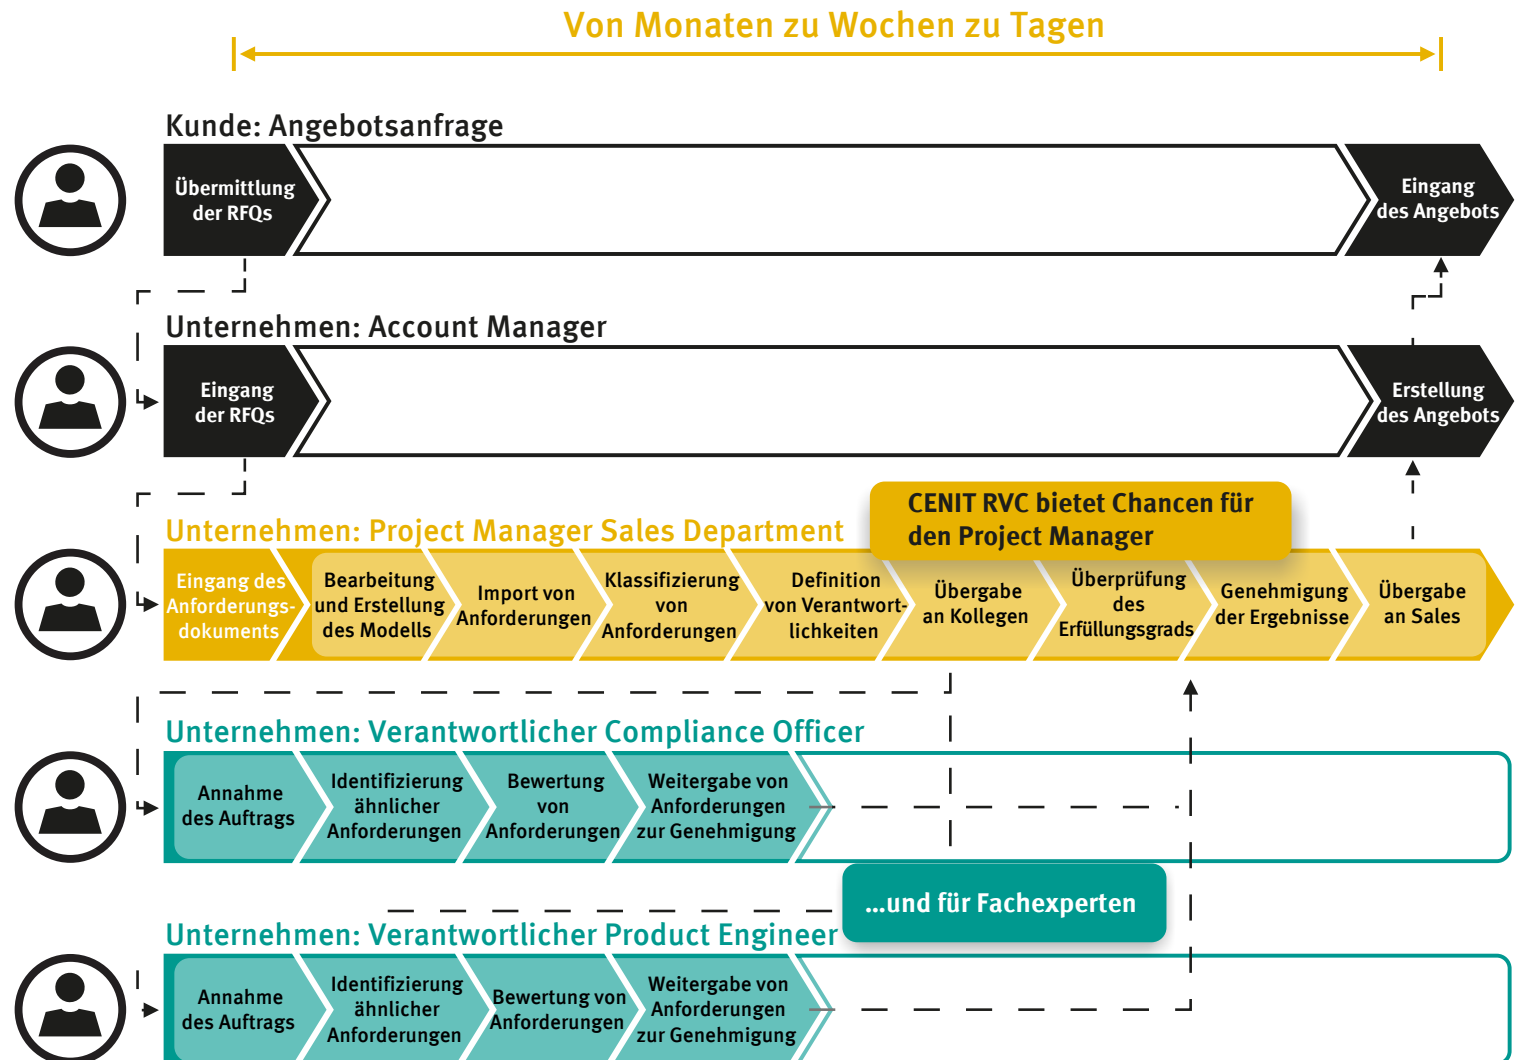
Von Monaten zu Wochen zu Tagen

Kunde: Angebotsanfrage

Übermittlung der RFQs

Eingang des Angebots

Unternehmen: Account Manager

Eingang der RFQs

Erstellung des Angebots

CENIT RVC bietet Chancen für den Project Manager

Unternehmen: Project Manager Sales Department

Eingang des Anforderungsdokuments

Bearbeitung und Erstellung des Modells

Import von Anforderungen

Klassifizierung von Anforderungen

Definition von Verantwortlichkeiten

Übergabe an Kollegen

Überprüfung des Erfüllungsgrads

Genehmigung der Ergebnisse

Übergabe an Sales

Unternehmen: Verantwortlicher Compliance Officer

Annahme des Auftrags

Identifizierung ähnlicher Anforderungen

Bewertung von Anforderungen

Weitergabe von Anforderungen zur Genehmigung

...und für Fachexperten

Unternehmen: Verantwortlicher Product Engineer

Annahme des Auftrags

Identifizierung ähnlicher Anforderungen

Bewertung von Anforderungen

Weitergabe von Anforderungen zur Genehmigung